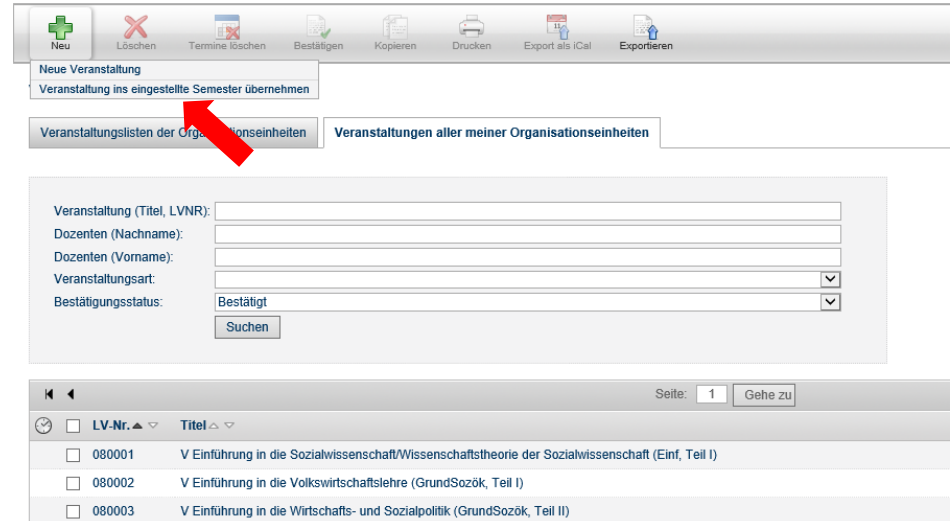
Neu Löschen Termine löschen Bestätigen Kopieren Drucken Export als iCal Exportieren

Neue Veranstaltung
Veranstaltung ins eingestellte Semester übernehmen

Veranstaltungslisten der Org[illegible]tionseinheiten | Veranstaltungen aller meiner Organisationseinheiten

Veranstaltung (Titel, LVNR):
Dozenten (Nachname):
Dozenten (Vorname):
Veranstaltungsart:
Bestätigungsstatus: Bestätigt
Suchen

Seite: 1 Gehe zu

| | | LV-Nr. | Titel |
|---|---|---|---|
| | | 080001 | V Einführung in die Sozialwissenschaft/Wissenschaftstheorie der Sozialwissenschaft (Einf, Teil I) |
| | | 080002 | V Einführung in die Volkswirtschaftslehre (GrundSozök, Teil I) |
| | | 080003 | V Einführung in die Wirtschafts- und Sozialpolitik (GrundSozök, Teil II) |